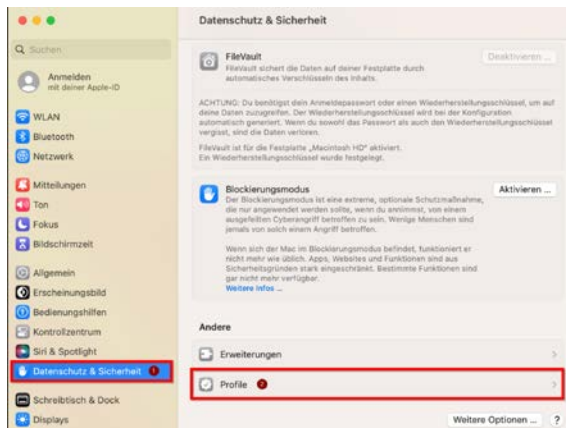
Q Suchen

Anmelden
mit deiner Apple-ID

WLAN
Bluetooth
Netzwerk

Mitteilungen
Ton
Fokus
Bildschirmzeit

Allgemein
Erscheinungsbild
Bedienungshilfen
Kontrollzentrum
Siri & Spotlight
Datenschutz & Sicherheit 1

Schreibtisch & Dock
Displays

Datenschutz & Sicherheit

FileVault
FileVault sichert die Daten auf deiner Festplatte durch automatisches Verschlüsseln des Inhalts.

Deaktivieren ...

ACHTUNG: Du benötigst dein Anmeldepasswort oder einen Wiederherstellungsschlüssel, um auf deine Daten zuzugreifen. Der Wiederherstellungsschlüssel wird bei der Konfiguration automatisch generiert. Wenn du sowohl das Passwort als auch den Wiederherstellungsschlüssel vergisst, sind die Daten verloren.

FileVault ist für die Festplatte „Macintosh HD" aktiviert.
Ein Wiederherstellungsschlüssel wurde festgelegt.

Blockierungsmodus
Der Blockierungsmodus ist eine extreme, optionale Schutzmaßnahme, die nur angewendet werden sollte, wenn du annimmst, von einem ausgefeilten Cyberangriff betroffen zu sein. Wenige Menschen sind jemals von solch einem Angriff betroffen.

Aktivieren ...

Wenn sich der Mac im Blockierungsmodus befindet, funktioniert er nicht mehr wie üblich. Apps, Websites und Funktionen sind aus Sicherheitsgründen stark eingeschränkt. Bestimmte Funktionen sind gar nicht mehr verfügbar.
Weitere Infos ...

Andere

Erweiterungen

Profile 1

Weitere Optionen ... ?